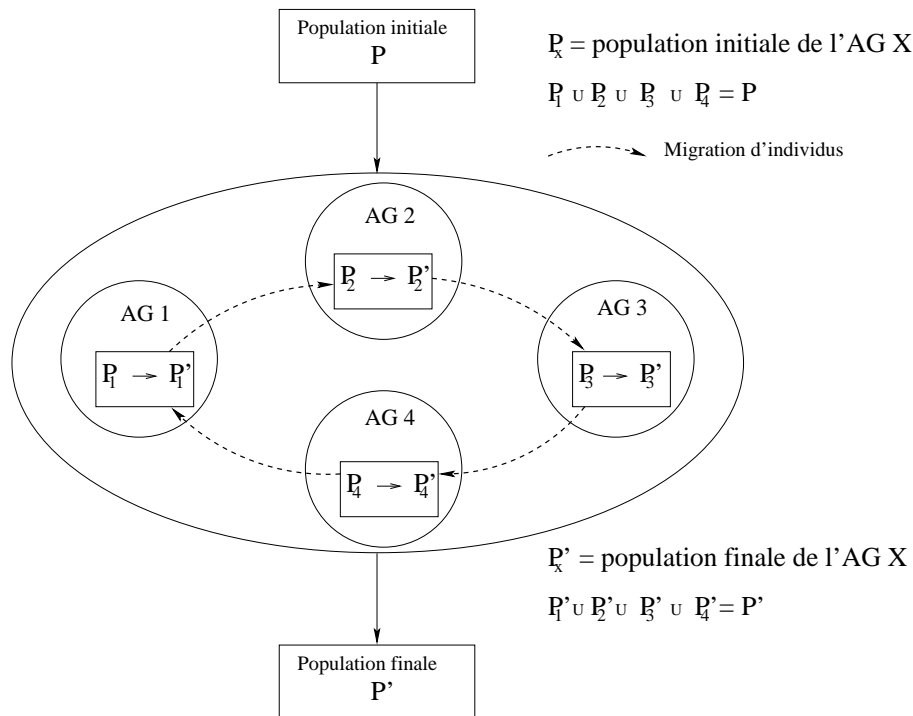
Population initiale
P

$P_x$ = population initiale de l'AG X

$P_1 \cup P_2 \cup P_3 \cup P_4 = P$

Migration d'individus

AG 2
$P_2 \rightarrow P_2'$

AG 1
$P_1 \rightarrow P_1'$

AG 3
$P_3 \rightarrow P_3'$

AG 4
$P_4 \rightarrow P_4'$

$P_x'$ = population finale de l'AG X

$P_1' \cup P_2' \cup P_3' \cup P_4' = P'$

Population finale
P'